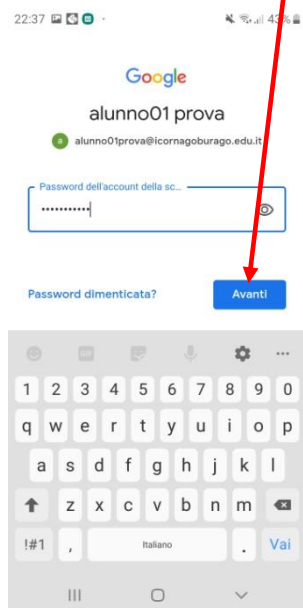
22:37 43%

Google

alunno01 prova

a alunno01prova@icornagoburago.edu.it

Password dell'account della sc...

•••••••••••

Password dimenticata?

Avanti

1 2 3 4 5 6 7 8 9 0

q w e r t y u i o p

a s d f g h j k l

z x c v b n m

!#1 , Italiano . Vai